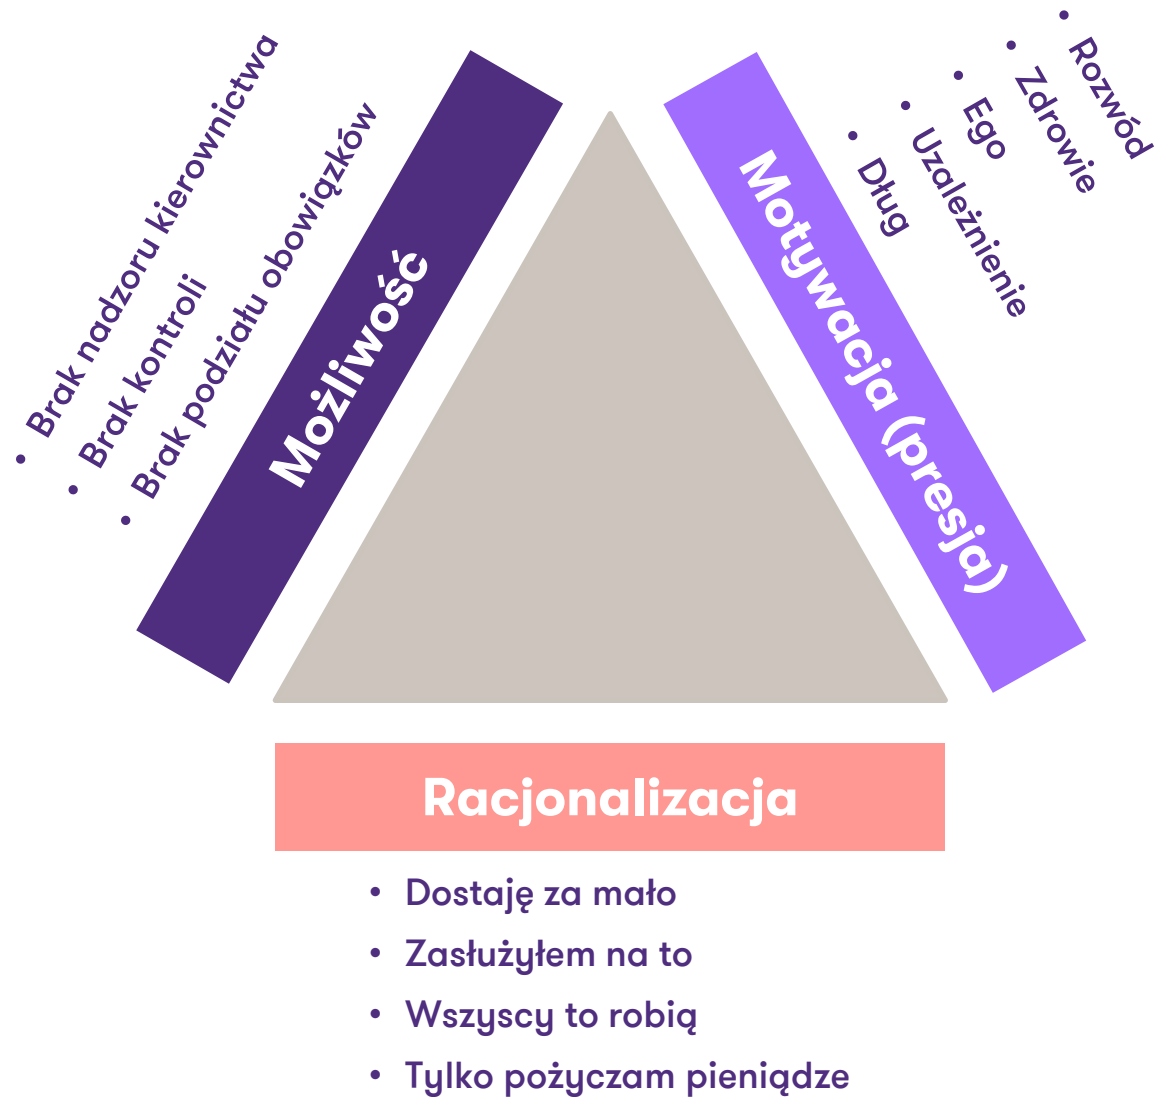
Możliwość

- Brak nadzoru kierownictwa
- Brak kontroli
- Brak podziału obowiązków

Motywacja (presja)

- Rozwód
- Zdrowie
- Ego
- Uzależnienie
- Dług

Racjonalizacja

- Dostaję za mało
- Zasłużyłem na to
- Wszyscy to robią
- Tylko pożyczam pieniądze